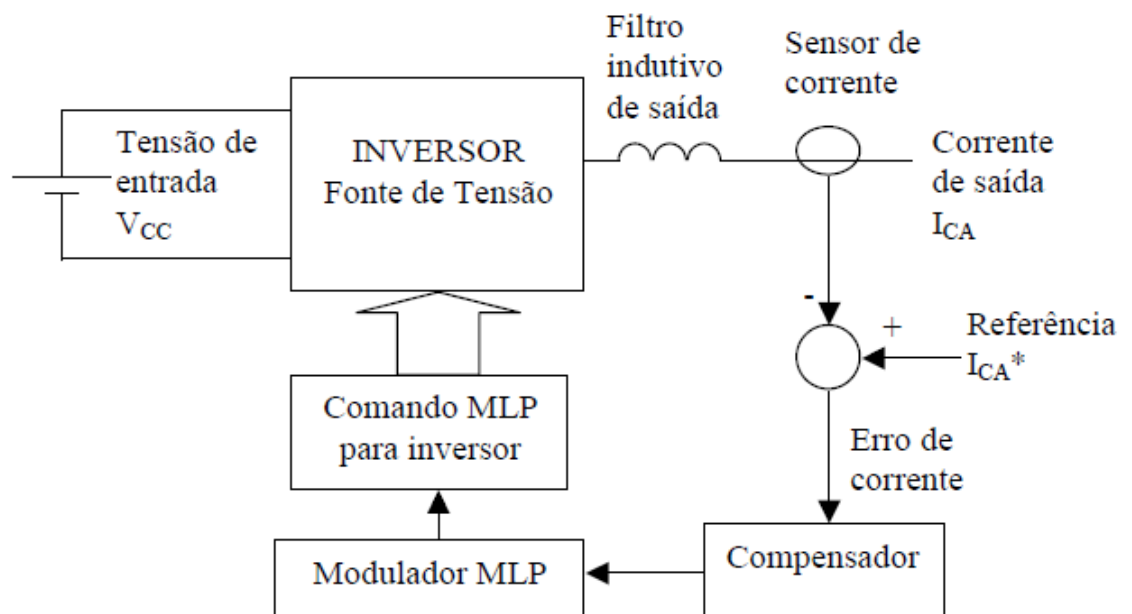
Filtro indutivo de saída

Sensor de corrente

Tensão de entrada $V_{CC}$

INVERSOR
Fonte de Tensão

Corrente de saída $I_{CA}$

-

+

Referência $I_{CA}*$

Comando MLP para inversor

Erro de corrente

Modulador MLP

Compensador